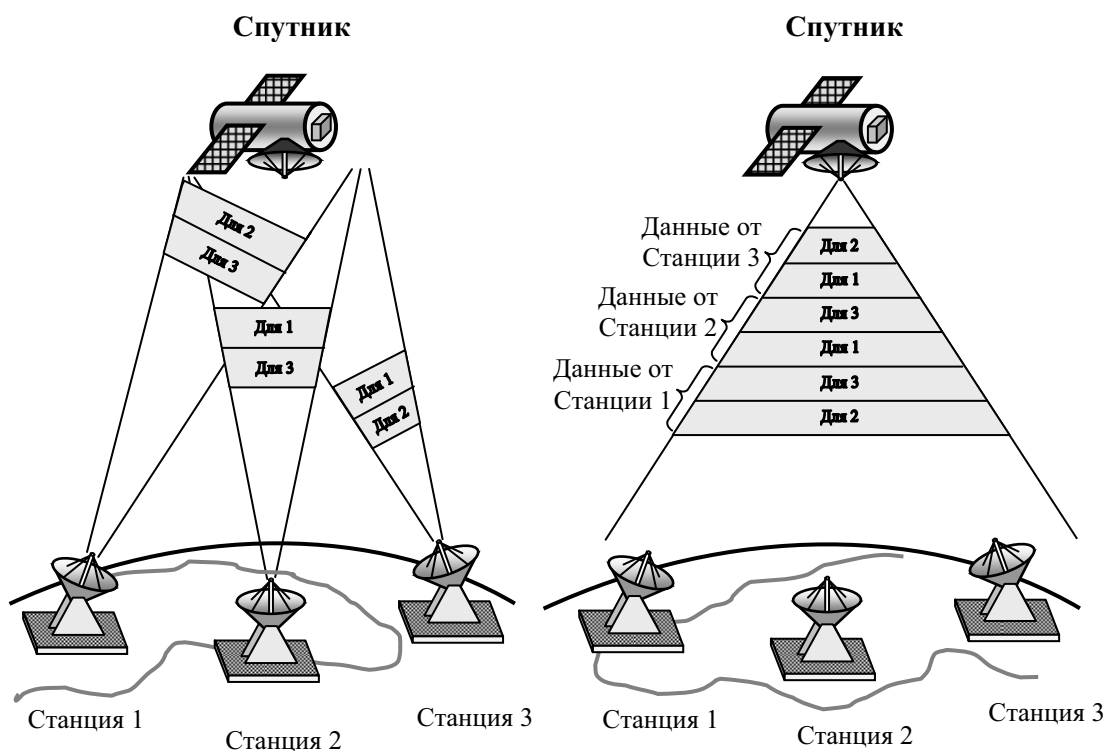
Спутник

Для 2
Для 3
Для 1
Для 3
Для 1
Для 2

Станция 1
Станция 2
Станция 3

Спутник

Данные от Станции 3
Для 2
Для 1
Данные от Станции 2
Для 3
Для 1
Данные от Станции 1
Для 3
Для 2

Станция 1
Станция 2
Станция 3